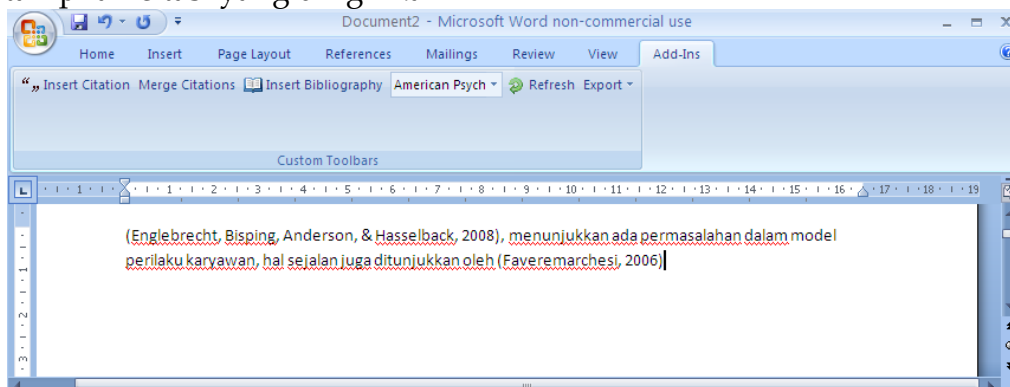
Document2 - Microsoft Word non-commercial use

Home Insert Page Layout References Mailings Review View Add-Ins

Insert Citation Merge Citations Insert Bibliography American Psych Refresh Export

Custom Toolbars

1 2 3 4 5 6 7 8 9 10 11 12 13 14 15 16 17 18 19

(Englebrecht, Bisping, Anderson, & Hasselback, 2008), menunjukkan ada permasalahan dalam model perilaku karyawan, hal sejalan juga ditunjukkan oleh (Faveremarchesi, 2006)